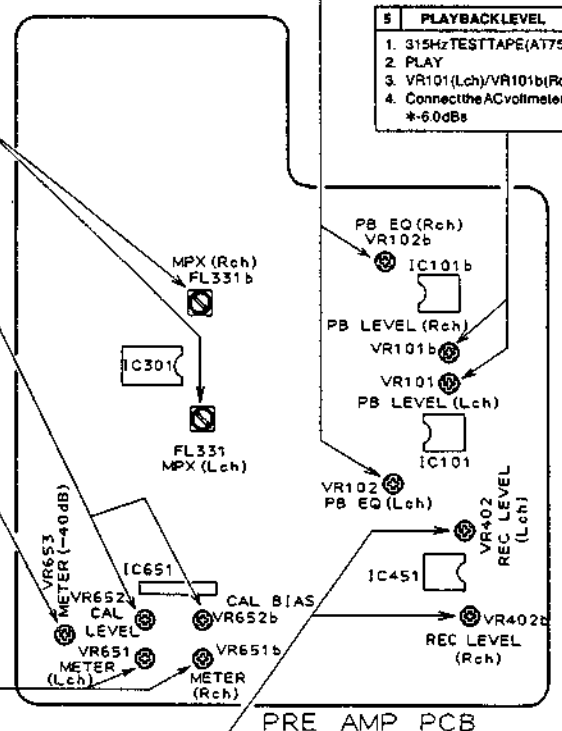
| 5 | PLAYBACKLEVEL |
|---|---|
| | 1. 315HzTESTTAPE(AT75 |
| | 2. PLAY |
| | 3. VR101(Lch)/VR101b(R |
| | 4. ConnecttheACvoltmeter |
| | \*-6.0dBs |

PB EQ(Rch)
VR102b

IC101b

MPX (Rch)
FL331b

PB LEVEL (Rch)
VR101b

IC301

VR101
PB LEVEL (Lch)

IC101

FL331
MPX (Lch)

VR102
PB EQ(Lch)

VR402
REC LEVEL
(Lch)

VR653
METER (−40dB)

IC651

IC451

VR652
CAL
LEVEL

CAL BIAS
VR652b

VR402b
REC LEVEL
(Rch)

VR651
METER
(Lch)

VR651b
METER
(Rch)

PRE AMP PCB